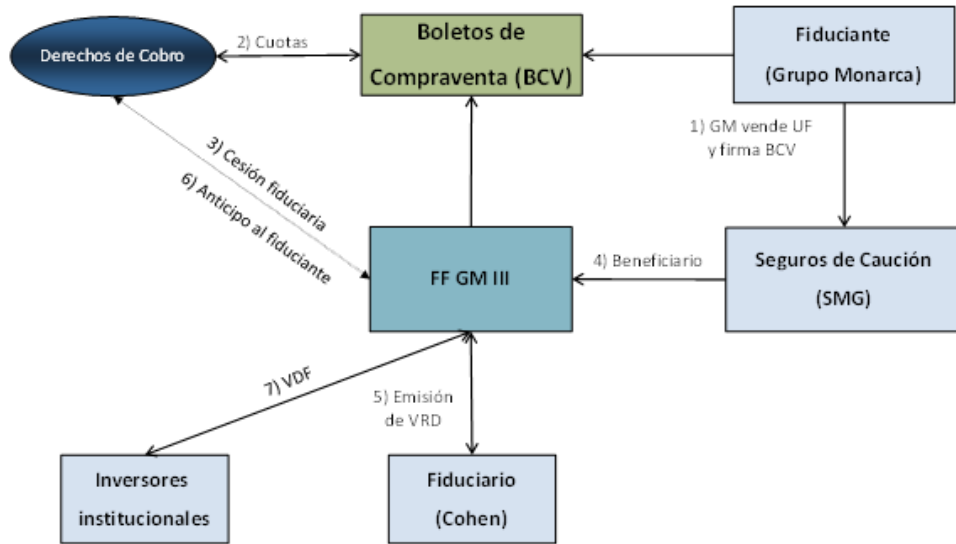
Derechos de Cobro

2) Cuotas

Boletos de Compraventa (BCV)

Fiduciante (Grupo Monarca)

1) GM vende UF y firma BCV

3) Cesión fiduciaria

6) Anticipo al fiduciante

FF GM III

4) Beneficiario

Seguros de Caución (SMG)

7) VDF

5) Emisión de VRD

Inversores institucionales

Fiduciario (Cohen)